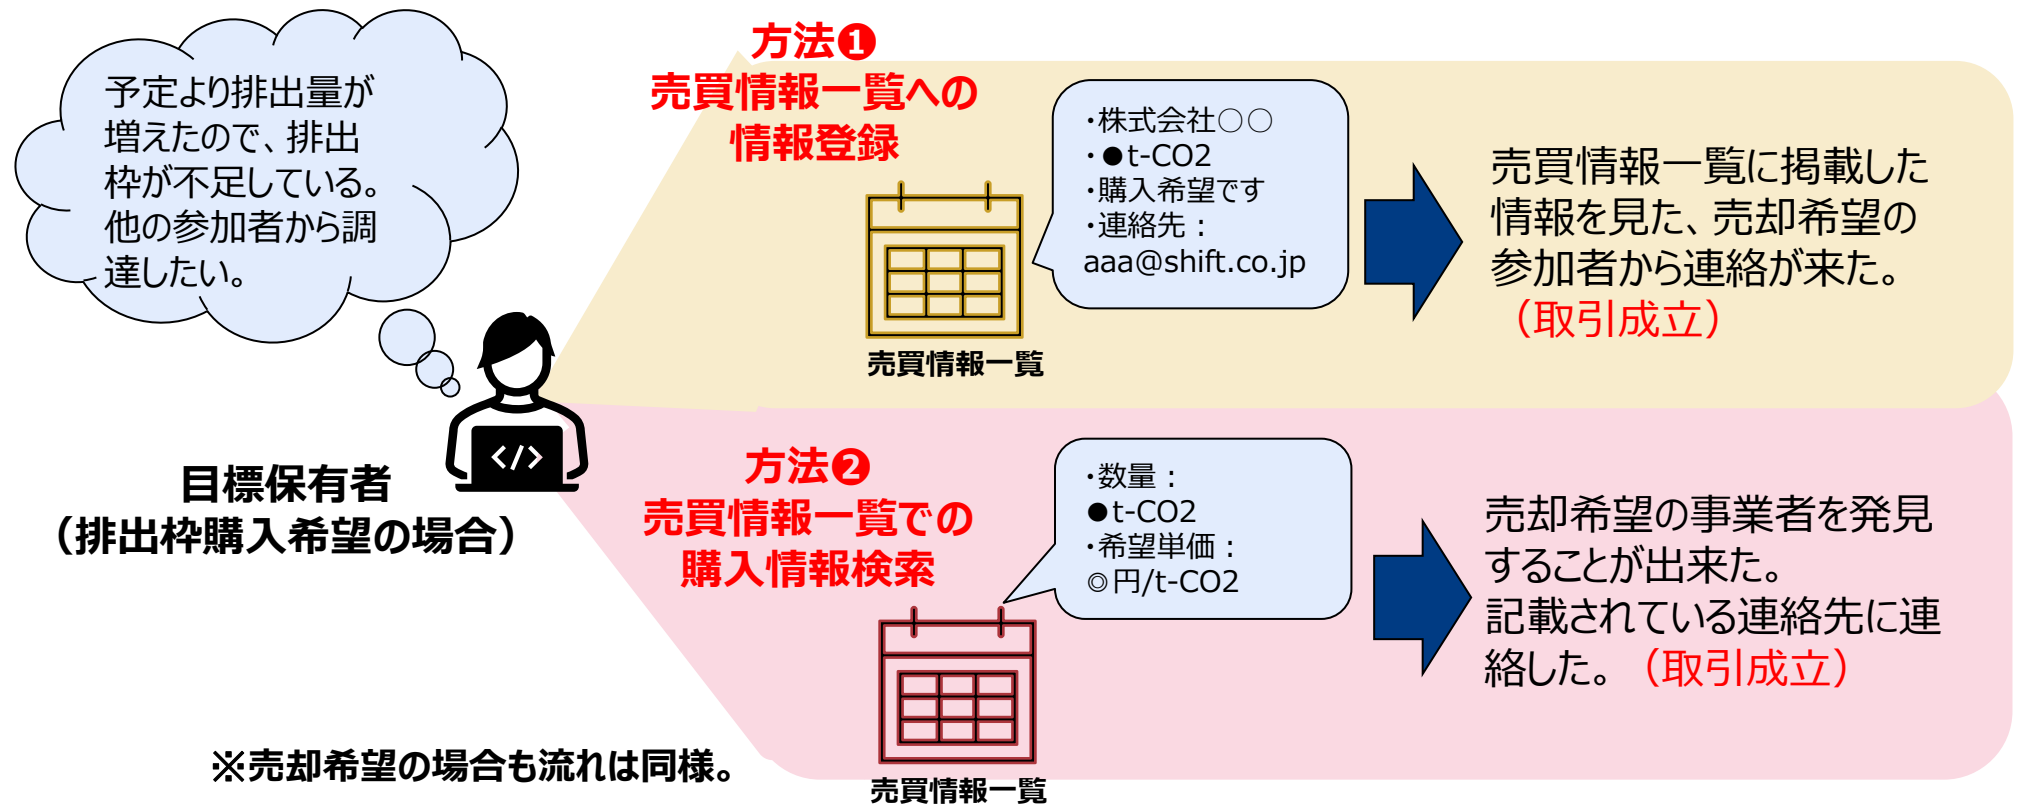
予定より排出量が増えたので、排出枠が不足している。他の参加者から調達したい。

目標保有者
（排出枠購入希望の場合）

方法❶
売買情報一覧への情報登録

売買情報一覧

・株式会社○○
・●t-CO2
・購入希望です
・連絡先：
aaa@shift.co.jp

売買情報一覧に掲載した情報を見た、売却希望の参加者から連絡が来た。（取引成立）

方法❷
売買情報一覧での購入情報検索

・数量：
●t-CO2
・希望単価：
◎円/t-CO2

売買情報一覧

売却希望の事業者を発見することが出来た。
記載されている連絡先に連絡した。（取引成立）

※売却希望の場合も流れは同様。